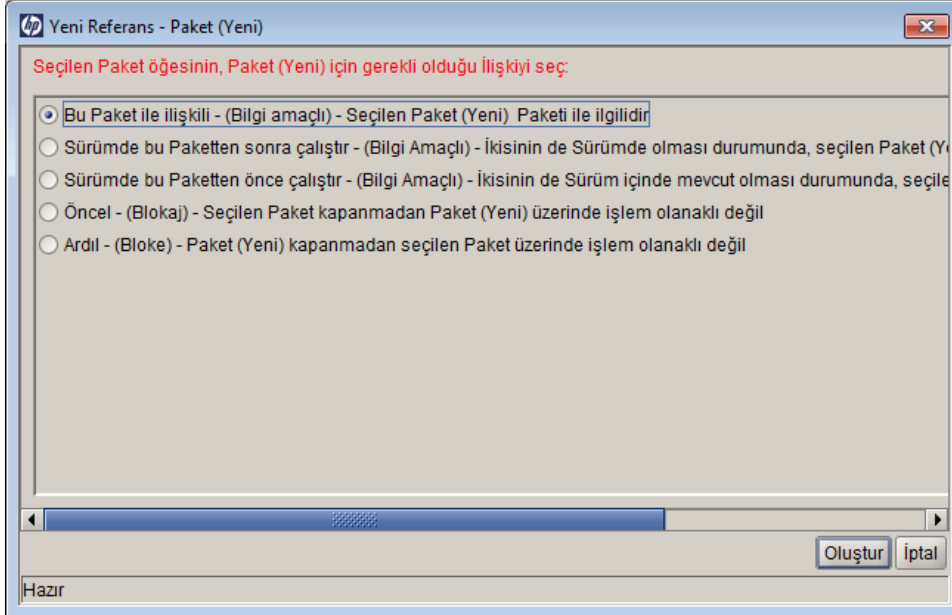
Yeni Referans - Paket (Yeni)

Seçilen Paket öğesinin, Paket (Yeni) için gerekli olduğu İlişkiyi seç:

Bu Paket ile ilişkili - (Bilgi amaçlı) - Seçilen Paket (Yeni) Paketi ile ilgilidir

Sürümde bu Paketten sonra çalıştır - (Bilgi Amaçlı) - İkisinin de Sürümde olması durumunda, seçilen Paket (Ye

Sürümde bu Paketten önce çalıştır - (Bilgi Amaçlı) - İkisinin de Sürüm içinde mevcut olması durumunda, seçile

Öncel - (Blokaj) - Seçilen Paket kapanmadan Paket (Yeni) üzerinde işlem olanaklı değil

Ardıl - (Bloke) - Paket (Yeni) kapanmadan seçilen Paket üzerinde işlem olanaklı değil

Oluştur İptal

Hazır